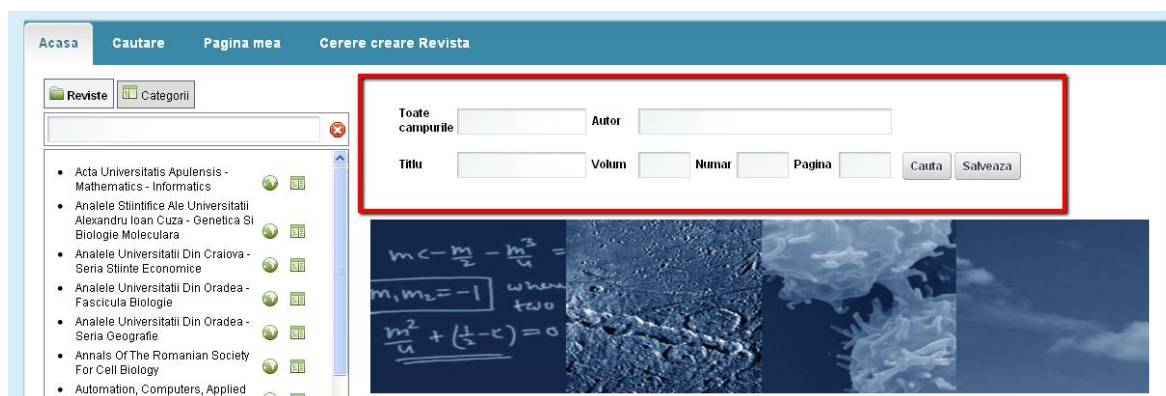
Acasa Cautare Pagina mea Cerere creare Revista

Reviste Categorii

- Acta Universitatis Apulensis - Mathematics - Informatics
- Analele Stiintifice Ale Universitatii Alexandru Ioan Cuza - Genetica Si Biologie Moleculara
- Analele Universitatii Din Craiova - Seria Stiinte Economice
- Analele Universitatii Din Oradea - Fascicula Biologie
- Analele Universitatii Din Oradea - Seria Geografie
- Annals Of The Romanian Society For Cell Biology
- Automation, Computers, Applied

Toate campurile Autor

Titlu Volum Numar Pagina Cauta Salveaza

$mc - \frac{m}{2} - \frac{m^3}{4} =$
$m_1 m_2 = -1$ when two
$\frac{m^2}{4} + (\frac{1}{2} - c) = 0$